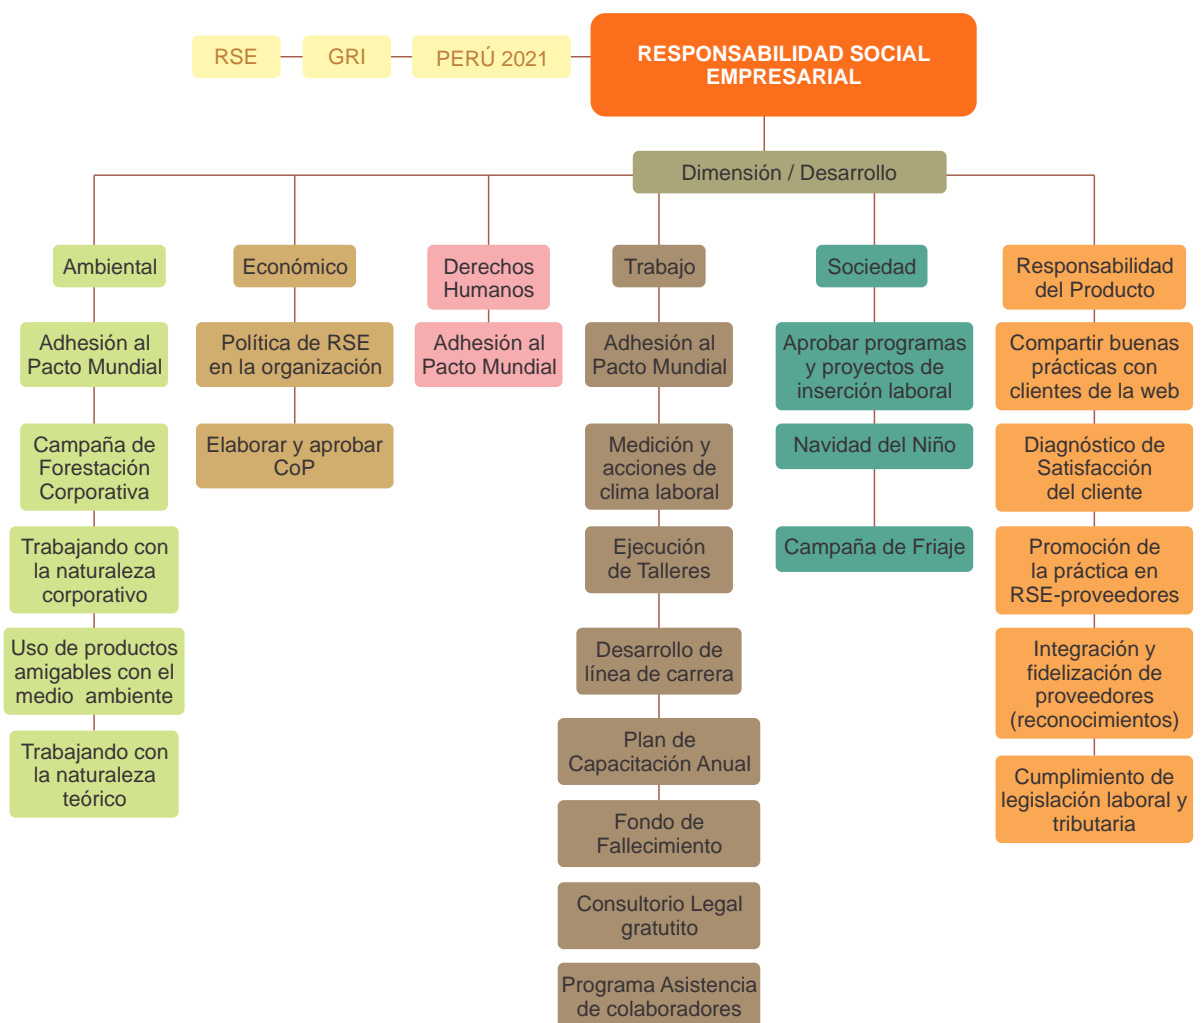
RSE

GRI

PERÚ 2021

RESPONSABILIDAD SOCIAL EMPRESARIAL

Dimensión / Desarrollo

Ambiental

Adhesión al Pacto Mundial

Campaña de Forestación Corporativa

Trabajando con la naturaleza corporativo

Uso de productos amigables con el medio ambiente

Trabajando con la naturaleza teórico

Económico

Política de RSE en la organización

Elaborar y aprobar CoP

Derechos Humanos

Adhesión al Pacto Mundial

Trabajo

Adhesión al Pacto Mundial

Medición y acciones de clima laboral

Ejecución de Talleres

Desarrollo de línea de carrera

Plan de Capacitación Anual

Fondo de Fallecimiento

Consultorio Legal gratutito

Programa Asistencia de colaboradores

Sociedad

Aprobar programas y proyectos de inserción laboral

Navidad del Niño

Campaña de Friaje

Responsabilidad del Producto

Compartir buenas prácticas con clientes de la web

Diagnóstico de Satisfacción del cliente

Promoción de la práctica en RSE-proveedores

Integración y fidelización de proveedores (reconocimientos)

Cumplimiento de legislación laboral y tributaria